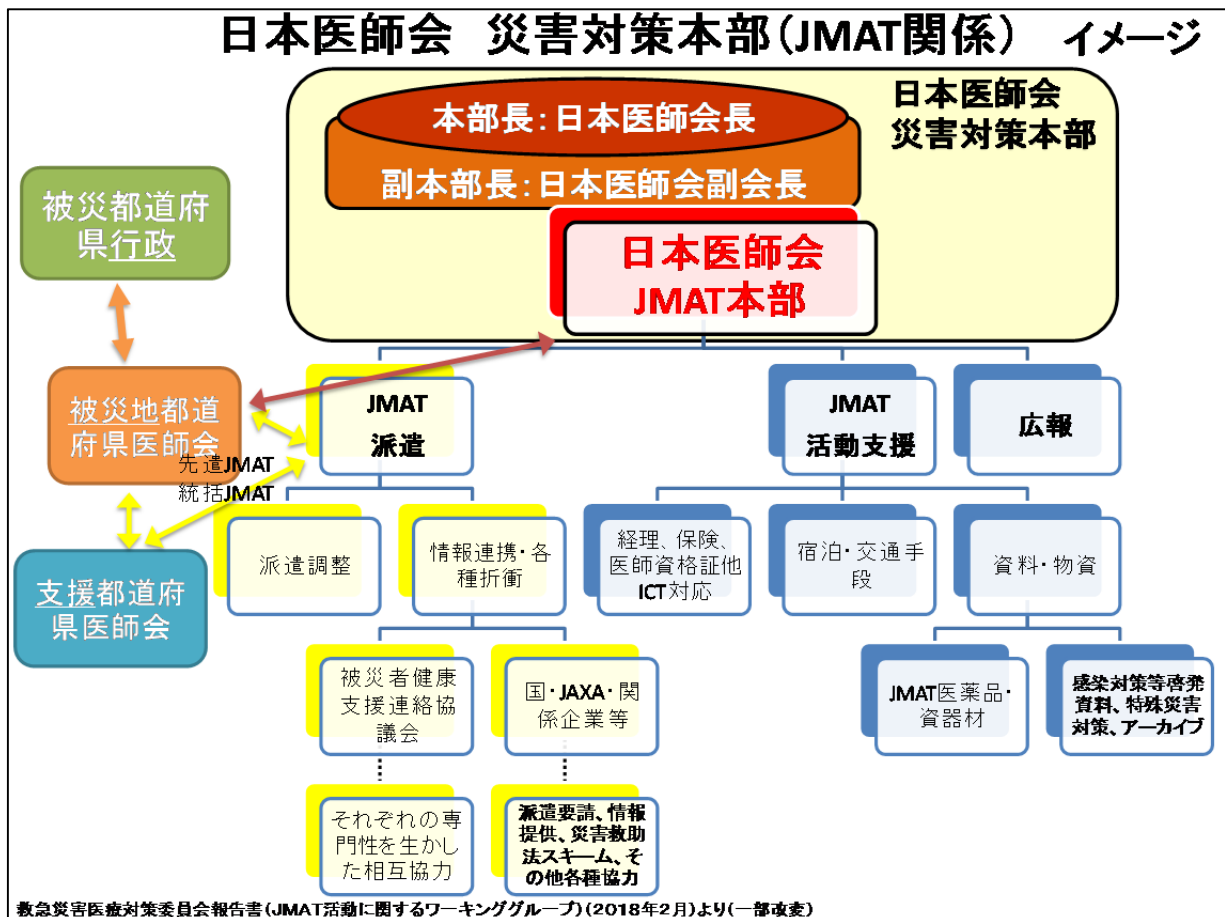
日本医師会　災害対策本部（JMAT関係）　イメージ

日本医師会
災害対策本部

本部長：日本医師会長

副本部長：日本医師会副会長

日本医師会
JMAT本部

被災都道府県行政

被災地都道府県医師会

先遣JMAT
統括JMAT

支援都道府県医師会

JMAT
派遣

JMAT
活動支援

広報

派遣調整

情報連携・各種折衝

経理、保険、医師資格証他ICT対応

宿泊・交通手段

資料・物資

被災者健康支援連絡協議会

国・JAXA・関係企業等

JMAT医薬品・資器材

感染対策等啓発資料、特殊災害対策、アーカイブ

それぞれの専門性を生かした相互協力

派遣要請、情報提供、災害救助法スキーム、その他各種協力

救急災害医療対策委員会報告書（JMAT活動に関するワーキンググループ）（2018年2月）より（一部改変）